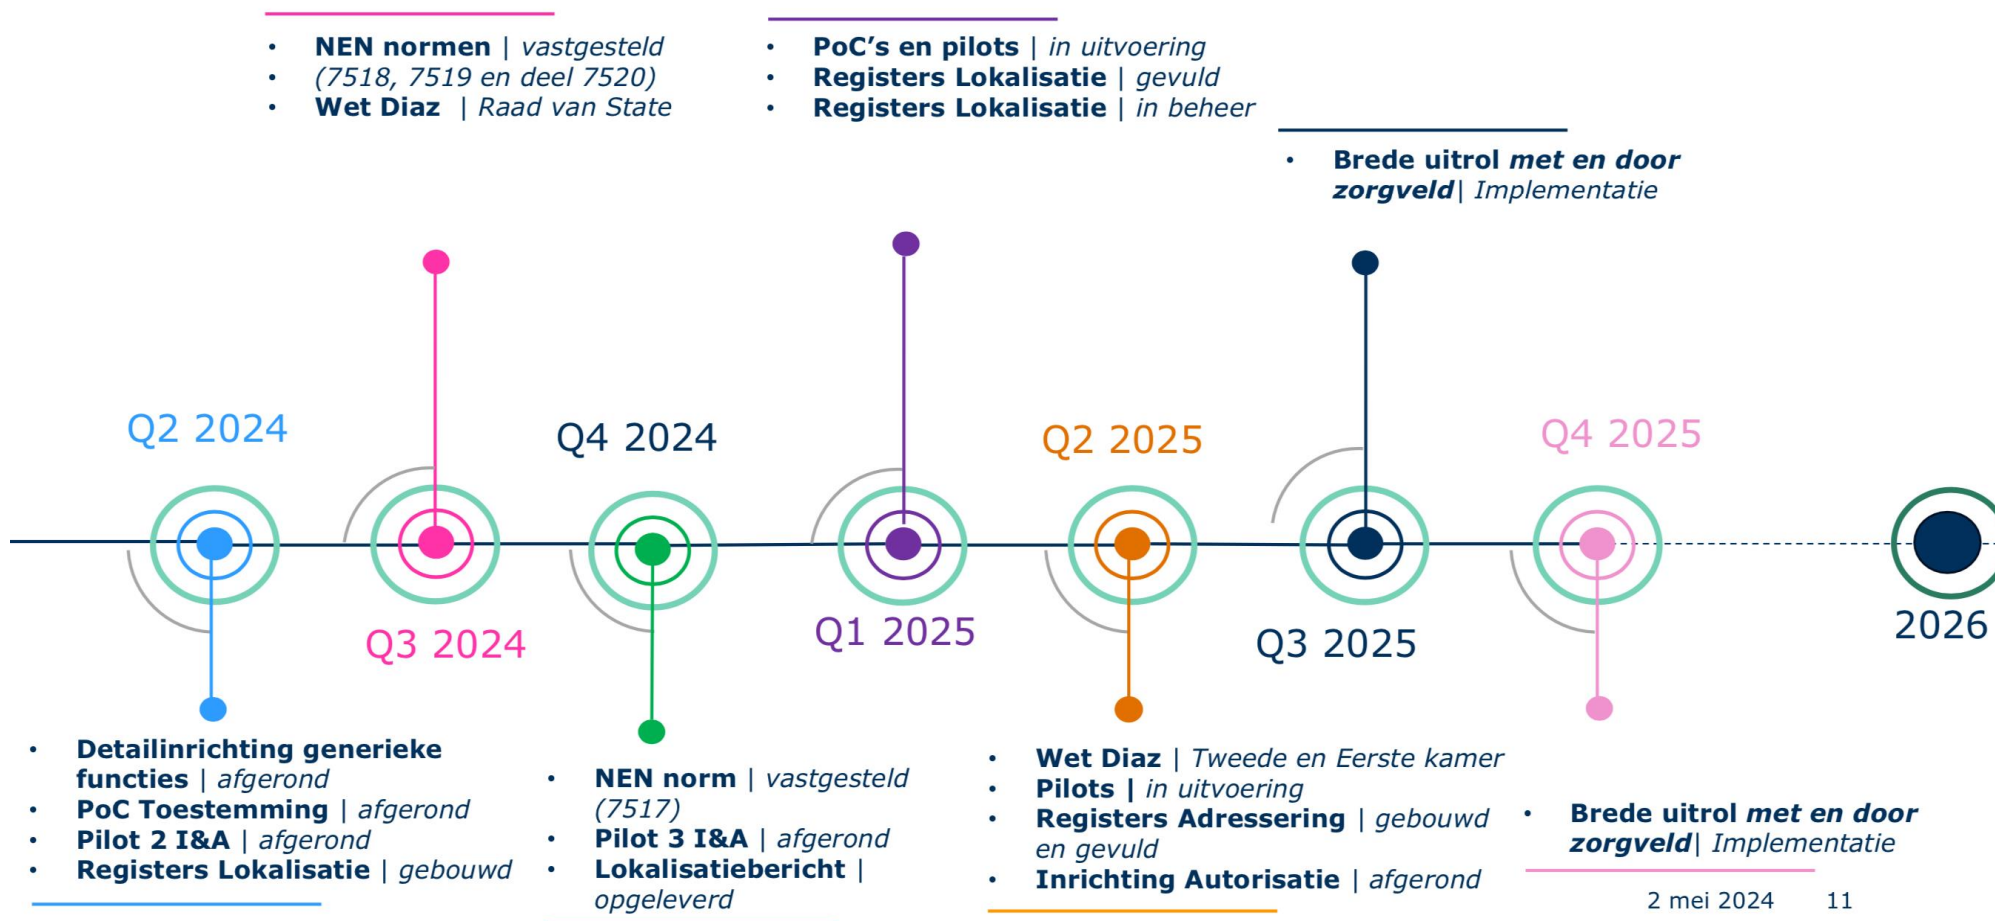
- **NEN normen** | *vastgesteld*
- *(7518, 7519 en deel 7520)*
- **Wet Diaz** | *Raad van State*

- **PoC's en pilots** | *in uitvoering*
- **Registers Lokalisatie** | *gevuld*
- **Registers Lokalisatie** | *in beheer*

- **Brede uitrol *met en door zorgveld*** | *Implementatie*

Q2 2024

Q3 2024

Q4 2024

Q1 2025

Q2 2025

Q3 2025

Q4 2025

2026

- **Detailinrichting generieke functies** | *afgerond*
- **PoC Toestemming** | *afgerond*
- **Pilot 2 I&A** | *afgerond*
- **Registers Lokalisatie** | *gebouwd*

- **NEN norm** | *vastgesteld (7517)*
- **Pilot 3 I&A** | *afgerond*
- **Lokalisatiebericht** | *opgeleverd*

- **Wet Diaz** | *Tweede en Eerste kamer*
- **Pilots** | *in uitvoering*
- **Registers Adressering** | *gebouwd en gevuld*
- **Inrichting Autorisatie** | *afgerond*

- **Brede uitrol *met en door zorgveld*** | *Implementatie*

2 mei 2024 11